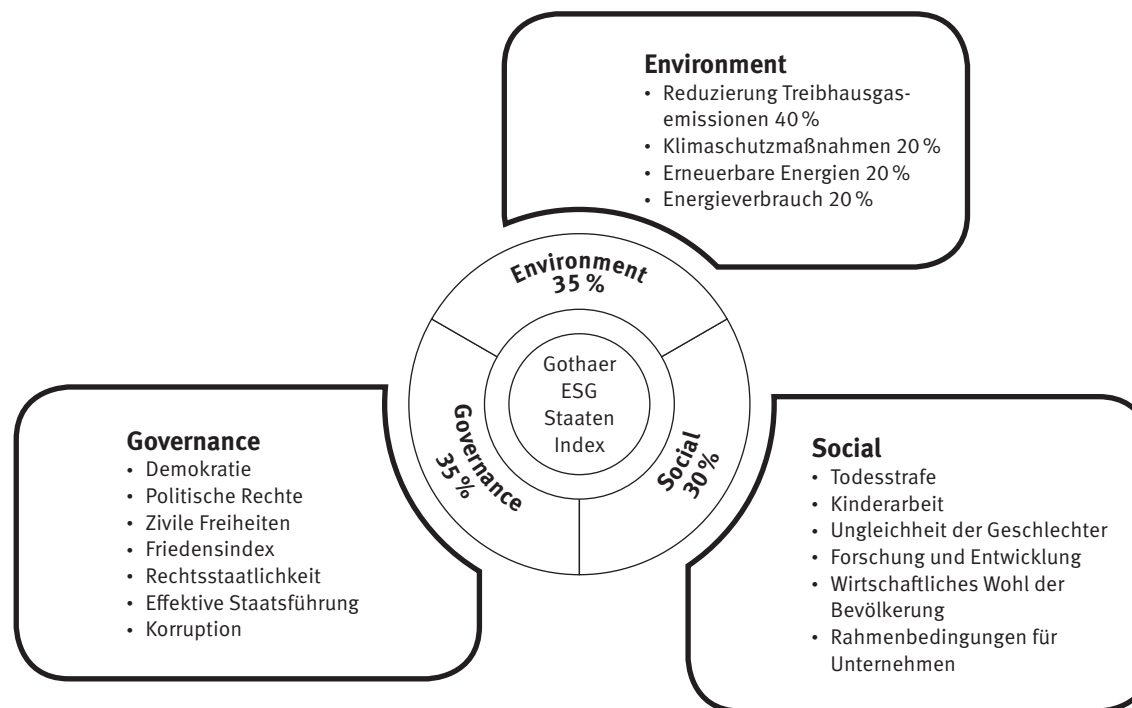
**Environment**
- Reduzierung Treibhausgasemissionen 40 %
- Klimaschutzmaßnahmen 20 %
- Erneuerbare Energien 20 %
- Energieverbrauch 20 %

Environment 35 %

Gothaer ESG Staaten Index

Governance 35 %

Social 30 %

**Governance**
- Demokratie
- Politische Rechte
- Zivile Freiheiten
- Friedensindex
- Rechtsstaatlichkeit
- Effektive Staatsführung
- Korruption

**Social**
- Todesstrafe
- Kinderarbeit
- Ungleichheit der Geschlechter
- Forschung und Entwicklung
- Wirtschaftliches Wohl der Bevölkerung
- Rahmenbedingungen für Unternehmen